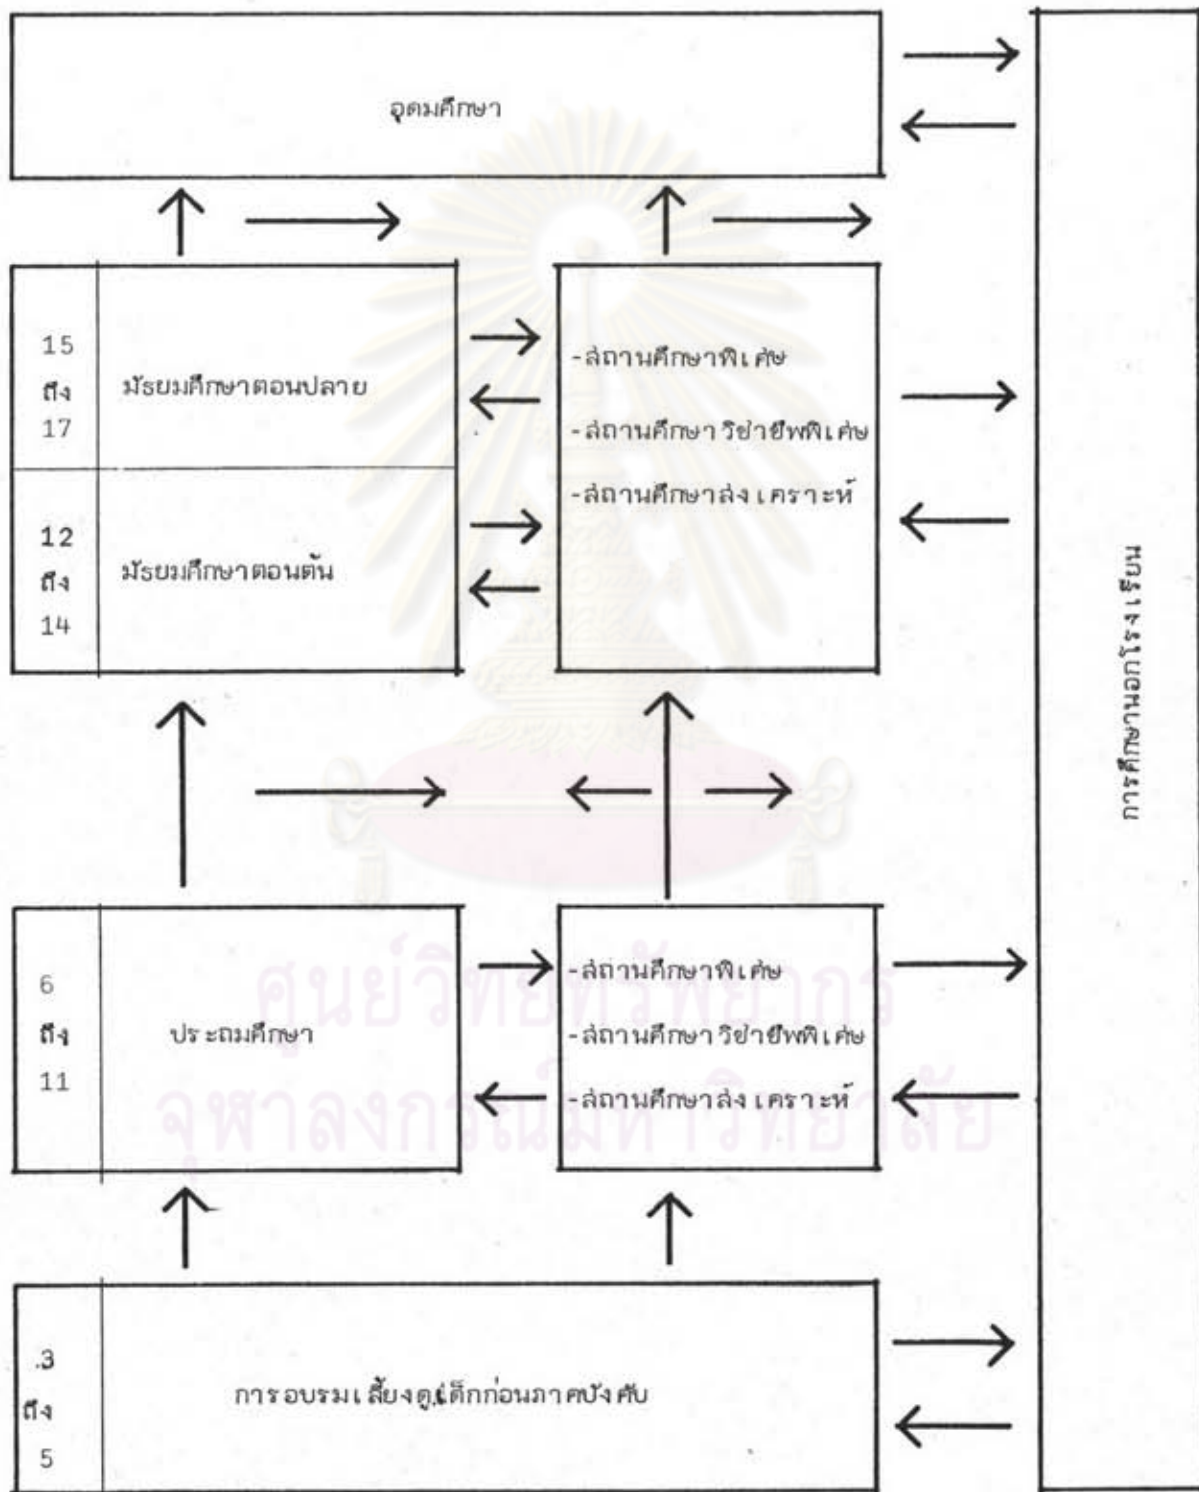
อุดมศึกษา

15
ถึง
17

มัธยมศึกษาตอนปลาย

12
ถึง
14

มัธยมศึกษาตอนต้น

-สถานศึกษาพิเศษ
-สถานศึกษา วิชาชีพพิเศษ
-สถานศึกษาสงเคราะห์

6
ถึง
11

ประถมศึกษา

-สถานศึกษาพิเศษ
-สถานศึกษา วิชาชีพพิเศษ
-สถานศึกษาสงเคราะห์

3
ถึง
5

การอบรมเลี้ยงดูเด็กก่อนภาคบังคับ

การศึกษานอกโรงเรียน

ศูนย์วิทยทรัพยากร
จุฬาลงกรณ์มหาวิทยาลัย